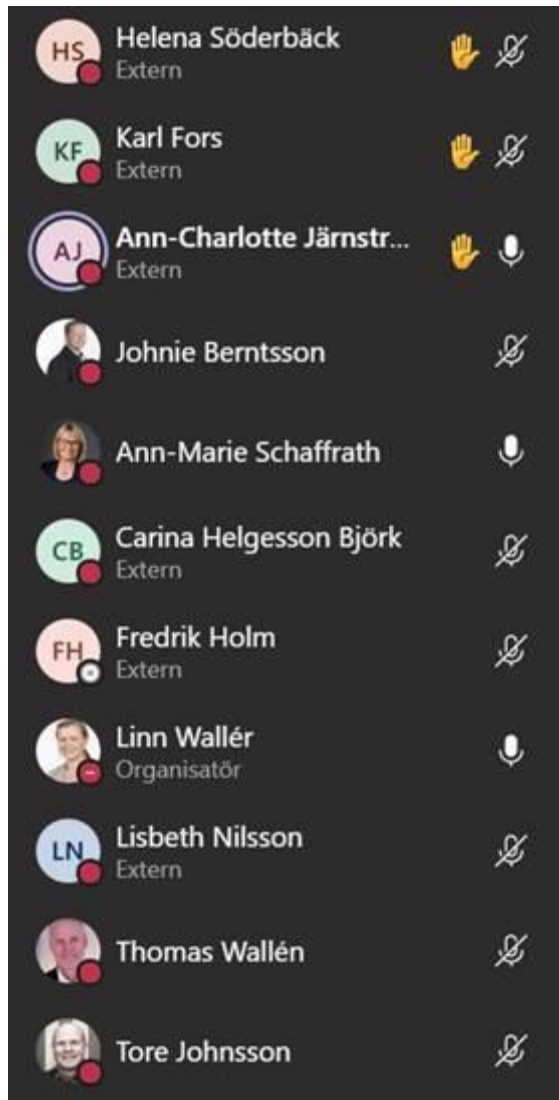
HS Helena Söderbäck
Extern

KF Karl Fors
Extern

AJ Ann-Charlotte Järnstr...
Extern

Johnie Berntsson

Ann-Marie Schaffrath

CB Carina Helgesson Björk
Extern

FH Fredrik Holm
Extern

Linn Wallér
Organisatör

LN Lisbeth Nilsson
Extern

Thomas Wallén

Tore Johnsson